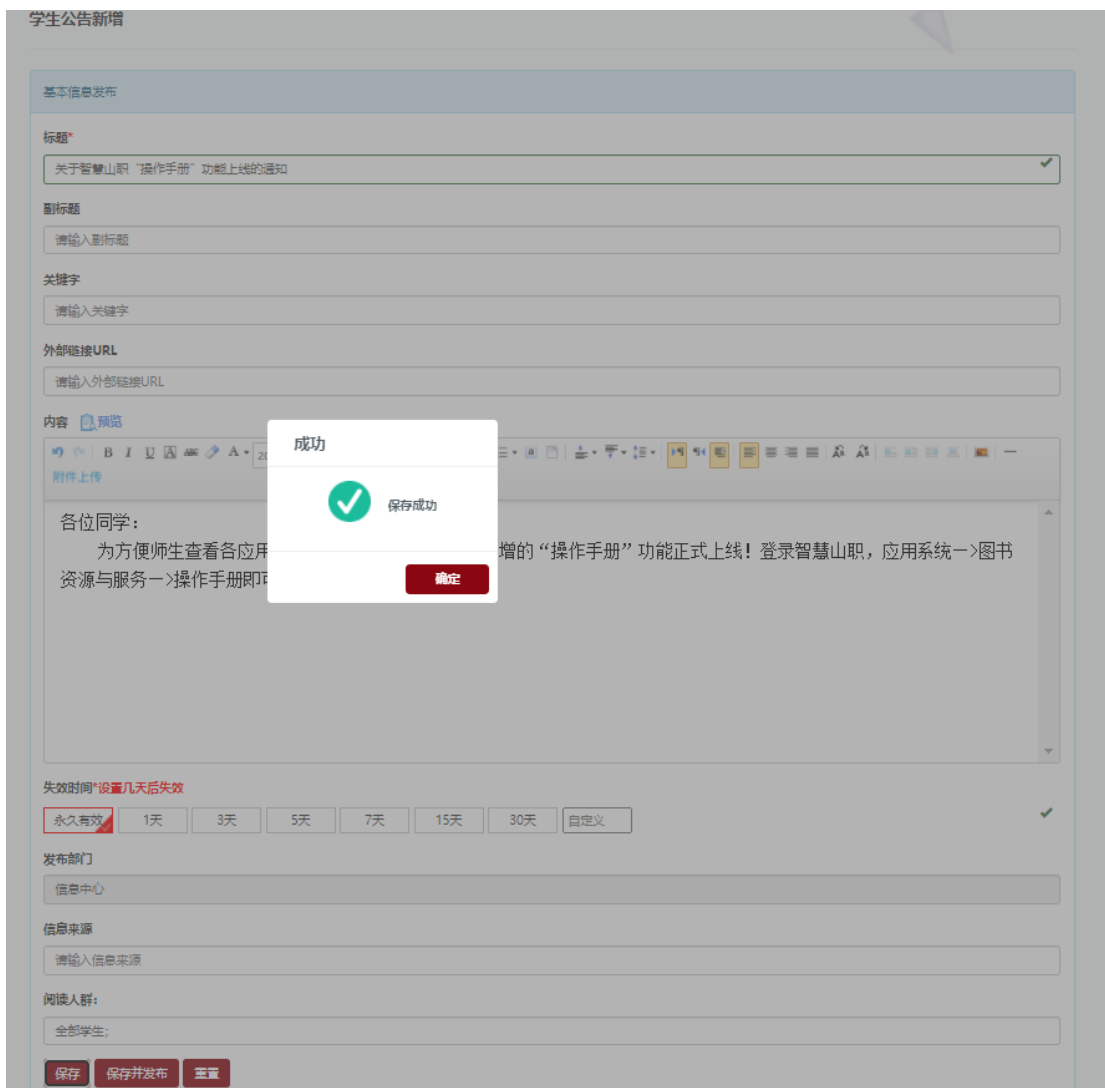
学生公告新增

基本信息发布

标题*

关于智慧山职"操作手册"功能上线的通知

副标题

请输入副标题

关键字

请输入关键字

外部链接URL

请输入外部链接URL

内容 预览

附件上传

各位同学：

为方便师生查看各应用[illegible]增的"操作手册"功能正式上线！登录智慧山职，应用系统—>图书资源与服务—>操作手册即可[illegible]

成功

保存成功

确定

失效时间*设置几天后失效

永久有效 1天 3天 5天 7天 15天 30天 自定义

发布部门

信息中心

信息来源

请输入信息来源

阅读人群：

全部学生;

保存 保存并发布 重置